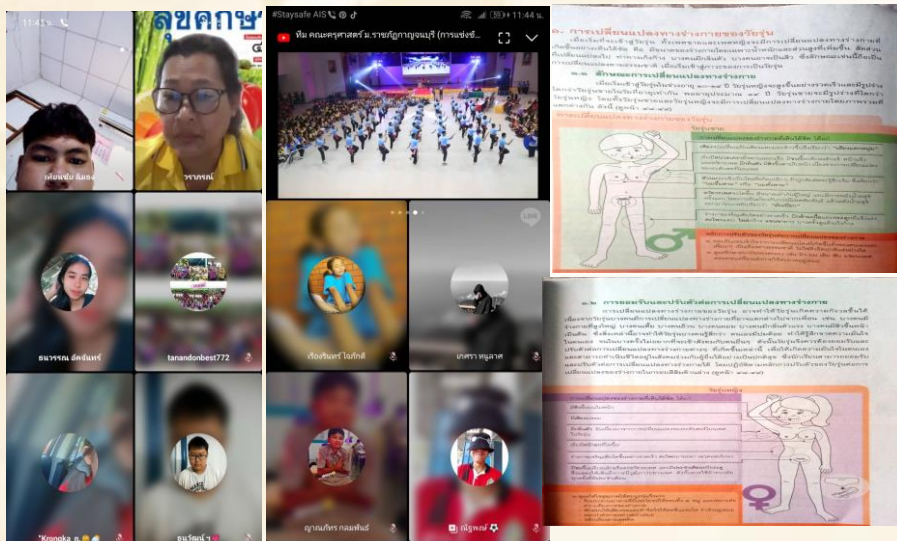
11:43

สุขศึกษ

พิษณุพล ลีมอง

วรากรณ์

ธนวรรณ อัคจันทร์

tanandonbest772

*Kronoka ค.

ธนวัฒน์ ๆ

#Staysafe AIS

11:44 น.

ทีม คณะครุศาสตร์ ม.ราชภัฏกาญจนบุรี (การแข่งข...

LIVE

เรืองรินทร์ ไชภักดี

เกศรา หนูลาด

ญาณภัทร กลมพันธ์

ณัฐพงษ์

๑. การเปลี่ยนแปลงทางร่างกายของวัยรุ่น

๑.๑ ลักษณะการเปลี่ยนแปลงทางร่างกาย

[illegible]

๑.๒ การยอมรับและปรับตัวต่อการเปลี่ยนแปลงทางร่างกาย

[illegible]